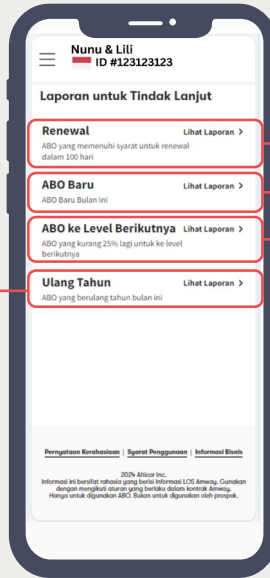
Nunu & Lili
ID #123123123

Laporan untuk Tindak Lanjut

Renewal
Lihat Laporan >
ABO yang memenuhi syarat untuk renewal dalam 100 hari

ABO Baru
Lihat Laporan >
ABO Baru Bulan Ini

ABO ke Level Berikutnya
Lihat Laporan >
ABO yang kurang 25% lagi untuk ke level berikutnya

Ulang Tahun
Lihat Laporan >
ABO yang berulang tahun bulan ini

Pernyataan Kerahasiaan | Syarat Penggunaan | Informasi Bisnis

2024 Alticor Inc.
Informasi ini bersifat rahasia yang berisi Informasi LOS Amway. Gunakan dengan mengikuti aturan yang berlaku dalam kontrak Amway. Hanya untuk digunakan ABO. Bukan untuk digunakan oleh prospek.